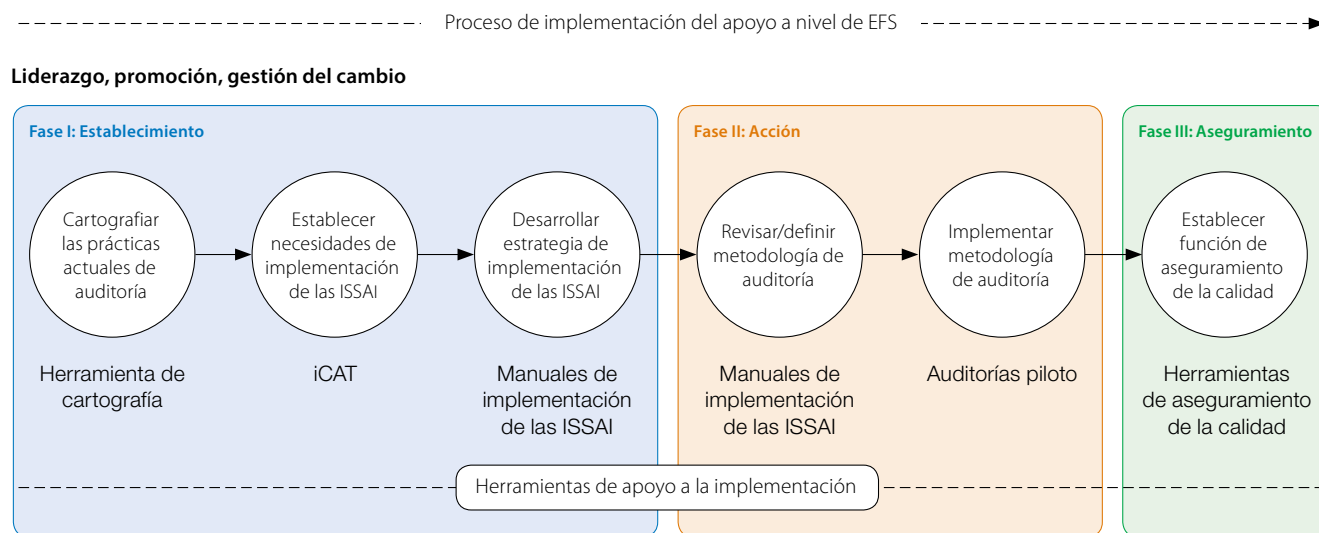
Proceso de implementación del apoyo a nivel de EFS

Liderazgo, promoción, gestión del cambio

Fase I: Establecimiento

Cartografiar las prácticas actuales de auditoría

Herramienta de cartografía

Establecer necesidades de implementación de las ISSAI

iCAT

Desarrollar estrategia de implementación de las ISSAI

Manuales de implementación de las ISSAI

Fase II: Acción

Revisar/definir metodología de auditoría

Manuales de implementación de las ISSAI

Implementar metodología de auditoría

Auditorías piloto

Fase III: Aseguramiento

Establecer función de aseguramiento de la calidad

Herramientas de aseguramiento de la calidad

Herramientas de apoyo a la implementación